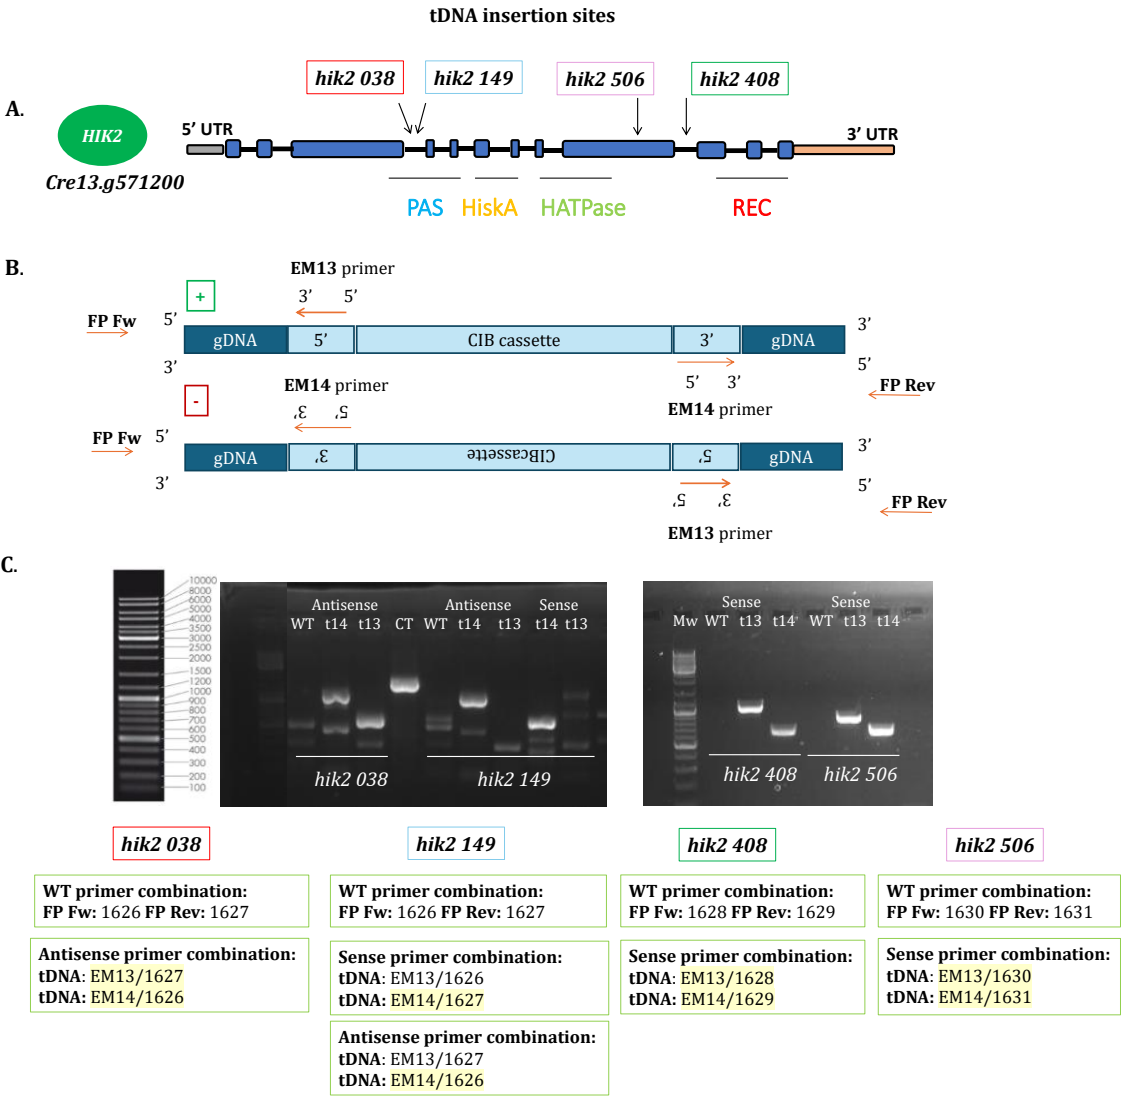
tDNA insertion sites

A.

HIK2
Cre13.g571200

hik2 038 hik2 149 hik2 506 hik2 408

5' UTR 3' UTR

PAS HiskA HATPase REC

B.

EM13 primer
+
3' 5'
FP Fw 5' gDNA 5' CIB cassette 3' gDNA 3'
3' 5'
5' 3'
EM14 primer FP Rev

EM14 primer
-
3' 5'
FP Fw 5' gDNA 3' CIBcassette 5' gDNA 3'
3' 5'
5' 3'
FP Rev
EM13 primer

C.

10000 8000 6000 5000 4000 3500 3000 2500 2000 1500 1200 1000 900 800 700 600 500 400 300 200 100

Antisense Antisense Sense
WT t14 t13 CT WT t14 t13 t14 t13
hik2 038 hik2 149

Sense Sense
Mw WT t13 t14 WT t13 t14
hik2 408 hik2 506

hik2 038
WT primer combination:
FP Fw: 1626 FP Rev: 1627
Antisense primer combination:
tDNA: EM13/1627
tDNA: EM14/1626

hik2 149
WT primer combination:
FP Fw: 1626 FP Rev: 1627
Sense primer combination:
tDNA: EM13/1626
tDNA: EM14/1627
Antisense primer combination:
tDNA: EM13/1627
tDNA: EM14/1626

hik2 408
WT primer combination:
FP Fw: 1628 FP Rev: 1629
Sense primer combination:
tDNA: EM13/1628
tDNA: EM14/1629

hik2 506
WT primer combination:
FP Fw: 1630 FP Rev: 1631
Sense primer combination:
tDNA: EM13/1630
tDNA: EM14/1631